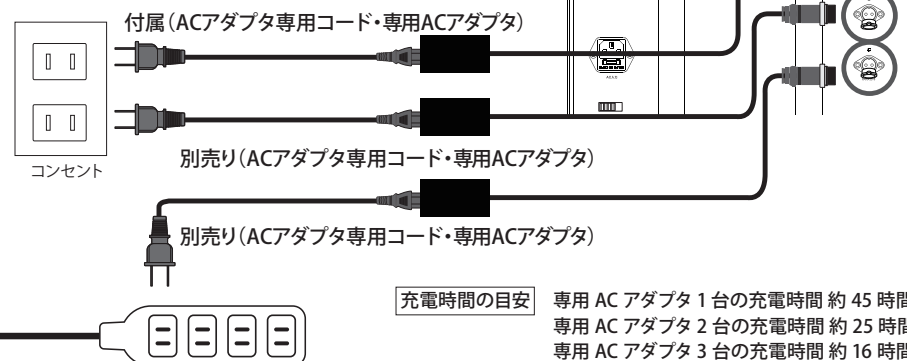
付属（ACアダプタ専用コード・専用ACアダプタ）

別売り（ACアダプタ専用コード・専用ACアダプタ）

コンセント

別売り（ACアダプタ専用コード・専用ACアダプタ）

充電時間の目安 専用 AC アダプタ 1 台の充電時間 約 45 時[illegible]
専用 AC アダプタ 2 台の充電時間 約 25 時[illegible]
専用 AC アダプタ 3 台の充電時間 約 16 時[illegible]